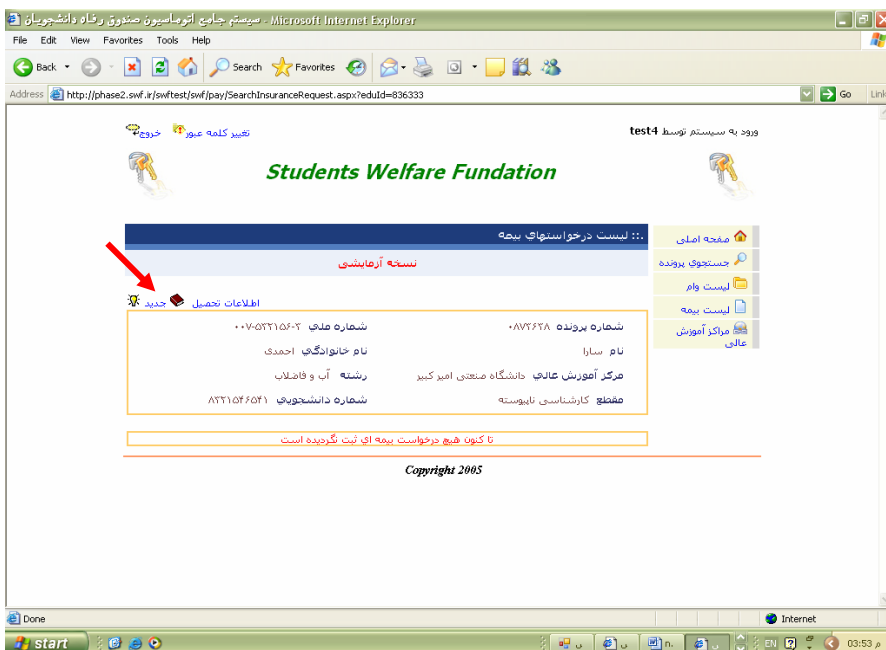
سیستم جامع اتوماسیون صندوق رفاه دانشجویان - Microsoft Internet Explorer

File Edit View Favorites Tools Help

Back Search Favorites

Address http://phase2.swf.ir/swftest/swf/pay/SearchInsuranceRequest.aspx?eduId=836333 Go Links

ورود به سیستم توسط test4

تغییر کلمه عبور خروج

Students Welfare Fundation

:: لیست درخواستهای بیمه

نسخه آزمایشی

صفحه اصلی
جستجوی پرونده
لیست وام
لیست بیمه
مراکز آموزش عالی

اطلاعات تحصیل جدید

| | | | |
|---|---|---|---|
| شماره پرونده | ۰۸۷۲۶۲۸ | شماره ملی | ۰۰۷-۵۲۲۱۵۶۰۲ |
| نام | سارا | نام خانوادگی | احمدی |
| مرکز آموزش عالی | دانشگاه صنعتی امیر کبیر | رشته | آب و فاضلاب |
| مقطع | کارشناسی ناپیوسته | شماره دانشجویی | ۸۲۲۱۵۴۶۵۴۱ |

تا کنون هیچ درخواست بیمه ای ثبت نگردیده است

Copyright 2005

Done

Internet

start

EN

03:53 م